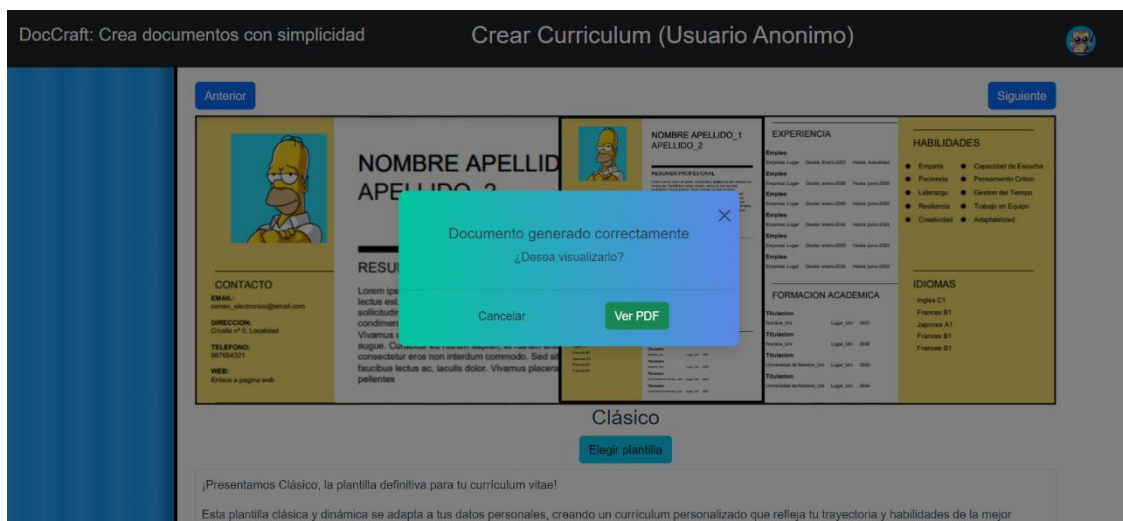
DocCraft: Crea documentos con simplicidad

Crear Curriculum (Usuario Anonimo)

Anterior

Siguiente

NOMBRE APELLID APELLIDO_2

CONTACTO
EMAIL:
correo_electronico@email.com
DIRECCION:
C/calle nº 0, Localidad
TELEFONO:
987654321
WEB:
Enlace a pagina web

RESU

Lorem ips lectus est sollicitudi condimen Vivamus augue. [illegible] consectetur eros non interdum commodo. Sed sit faucibus lectus ac, iaculis dolor. Vivamus placera pellentes

NOMBRE APELLIDO_1 APELLIDO_2

RESUMEN PROFESIONAL

EXPERIENCIA

Empleo
Empleo
Empleo
Empleo
Empleo
Empleo

FORMACION ACADEMICA

Titulacion
Titulacion
Titulacion
Titulacion

HABILIDADES

Empatia
Capacidad de Escucha
Paciencia
Pensamiento Critico
Liderazgo
Gestion del Tiempo
Resiliencia
Trabajo en Equipo
Creatividad
Adaptabilidad

IDIOMAS

Ingles C1
Frances B1
Japones A1
Frances B1
Frances B1

Documento generado correctamente

¿Desea visualizarlo?

Cancelar

Ver PDF

Clásico

Elegir plantilla

¡Presentamos Clásico, la plantilla definitiva para tu currículum vitae!

Esta plantilla clásica y dinámica se adapta a tus datos personales, creando un currículum personalizado que refleja tu trayectoria y habilidades de la mejor